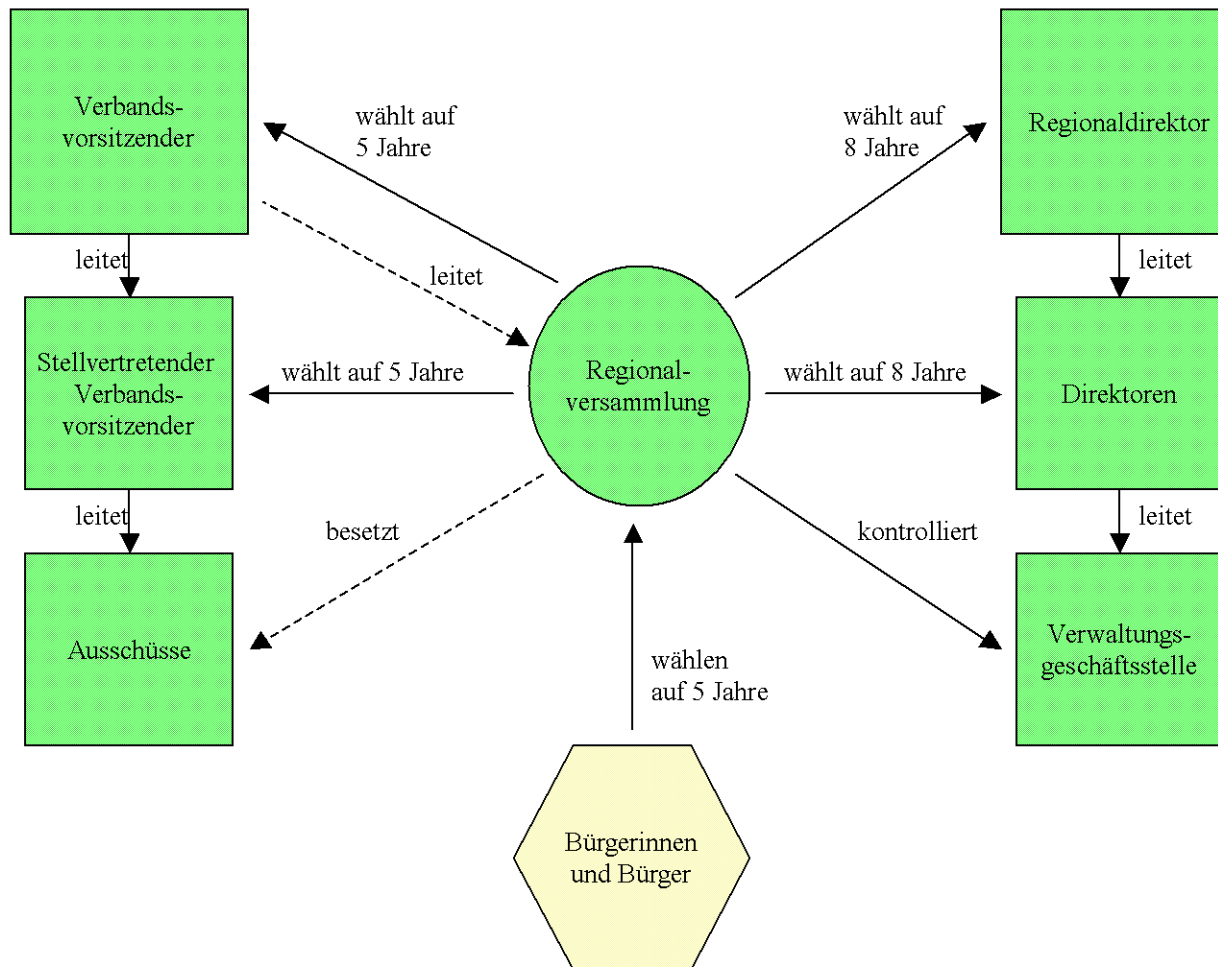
Verbandsvorsitzender

wählt auf 5 Jahre

wählt auf 8 Jahre

Regionaldirektor

leitet

leitet

leitet

Stellvertretender Verbandsvorsitzender

wählt auf 5 Jahre

Regionalversammlung

wählt auf 8 Jahre

Direktoren

leitet

besetzt

kontrolliert

leitet

Ausschüsse

wählen auf 5 Jahre

Verwaltungsgeschäftsstelle

Bürgerinnen und Bürger